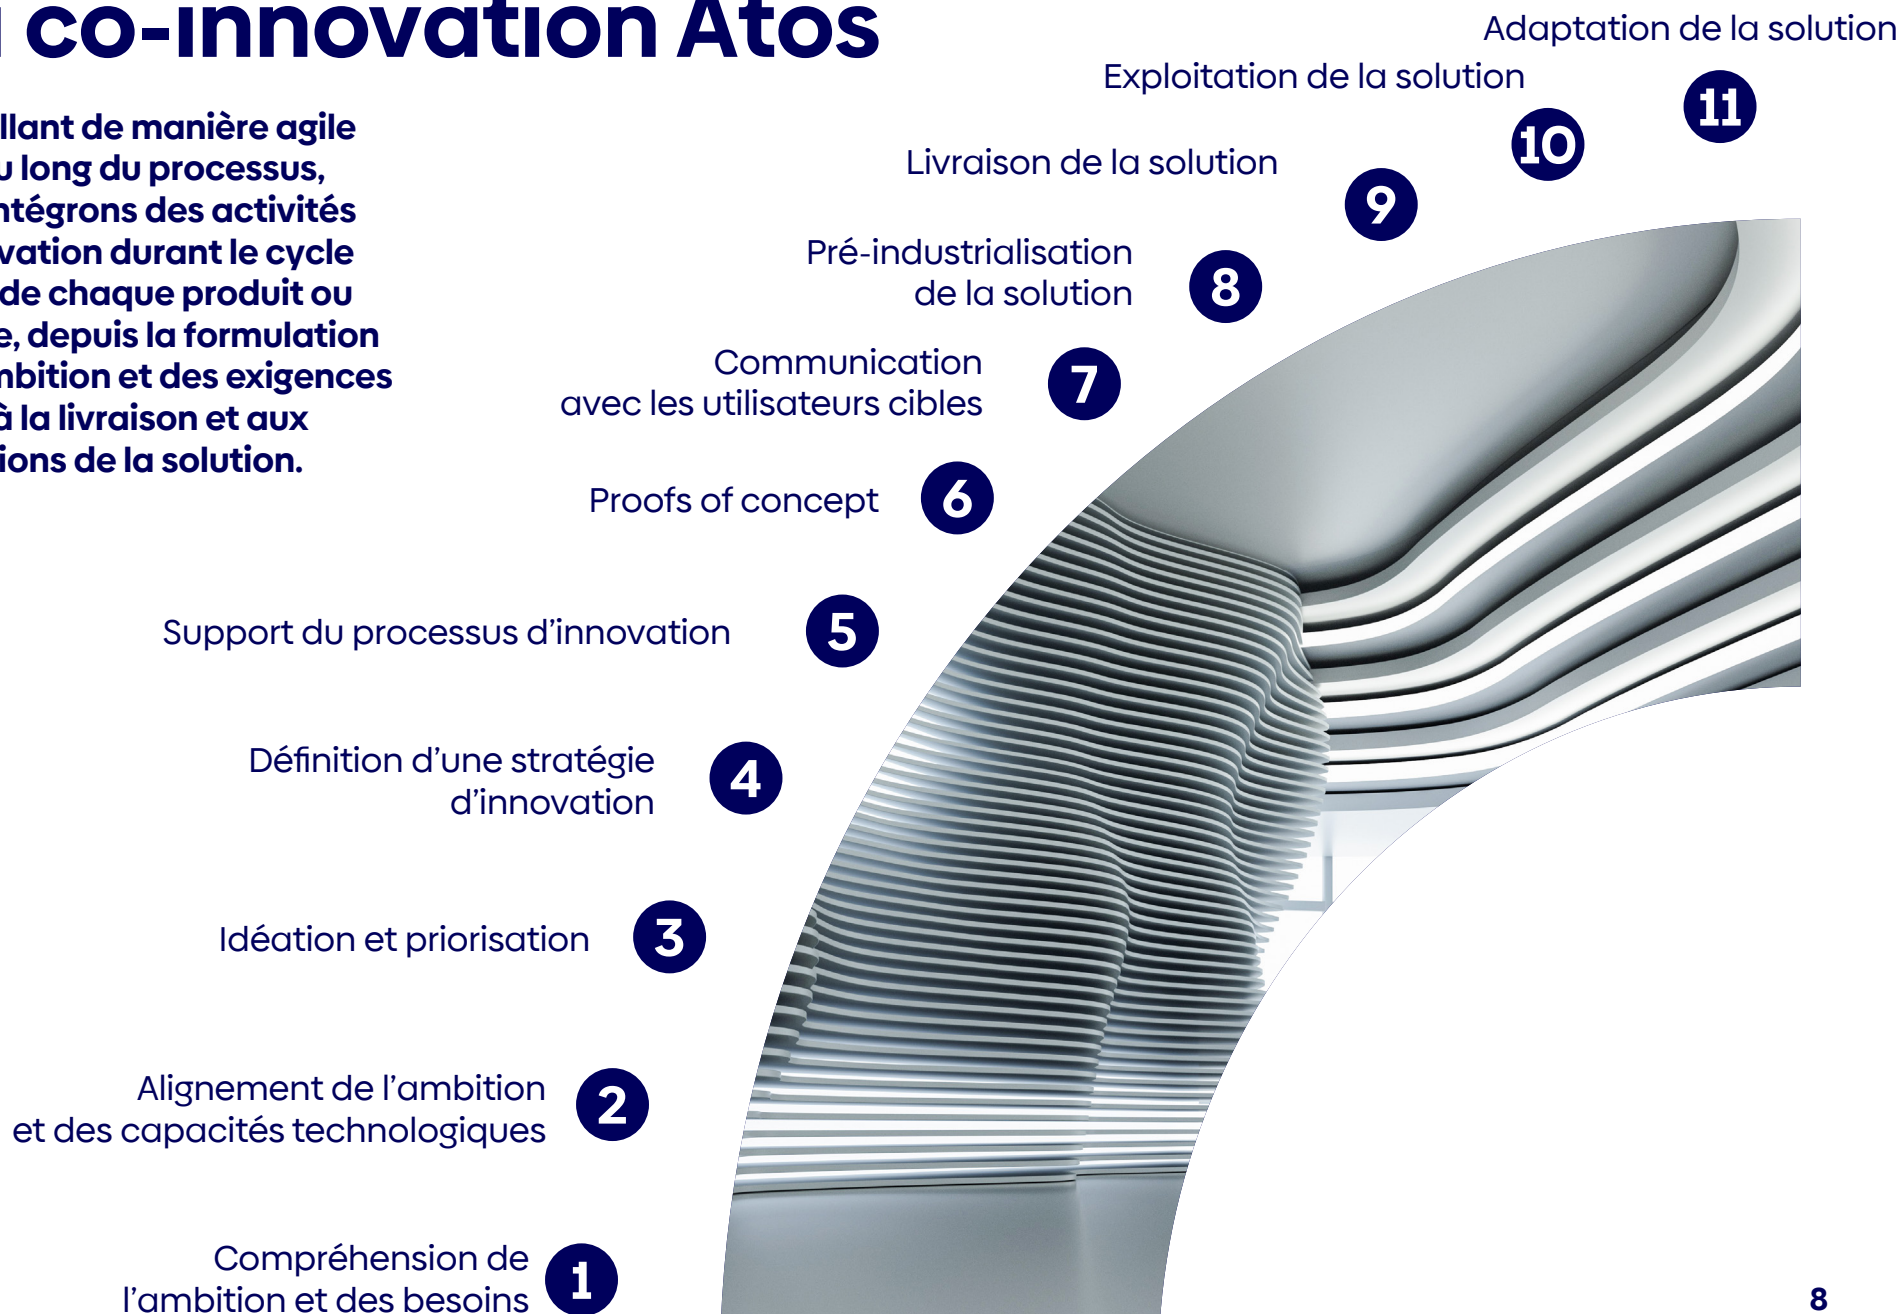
co-innovation Atos

llant de manière agile u long du processus, ntégrons des activités vation durant le cycle de chaque produit ou e, depuis la formulation nbition et des exigences à la livraison et aux ions de la solution.

Adaptation de la solution 11

Exploitation de la solution 10

Livraison de la solution 9

Pré-industrialisation de la solution 8

Communication avec les utilisateurs cibles 7

Proofs of concept 6

Support du processus d'innovation 5

Définition d'une stratégie d'innovation 4

Idéation et priorisation 3

Alignement de l'ambition et des capacités technologiques 2

Compréhension de l'ambition et des besoins 1

8